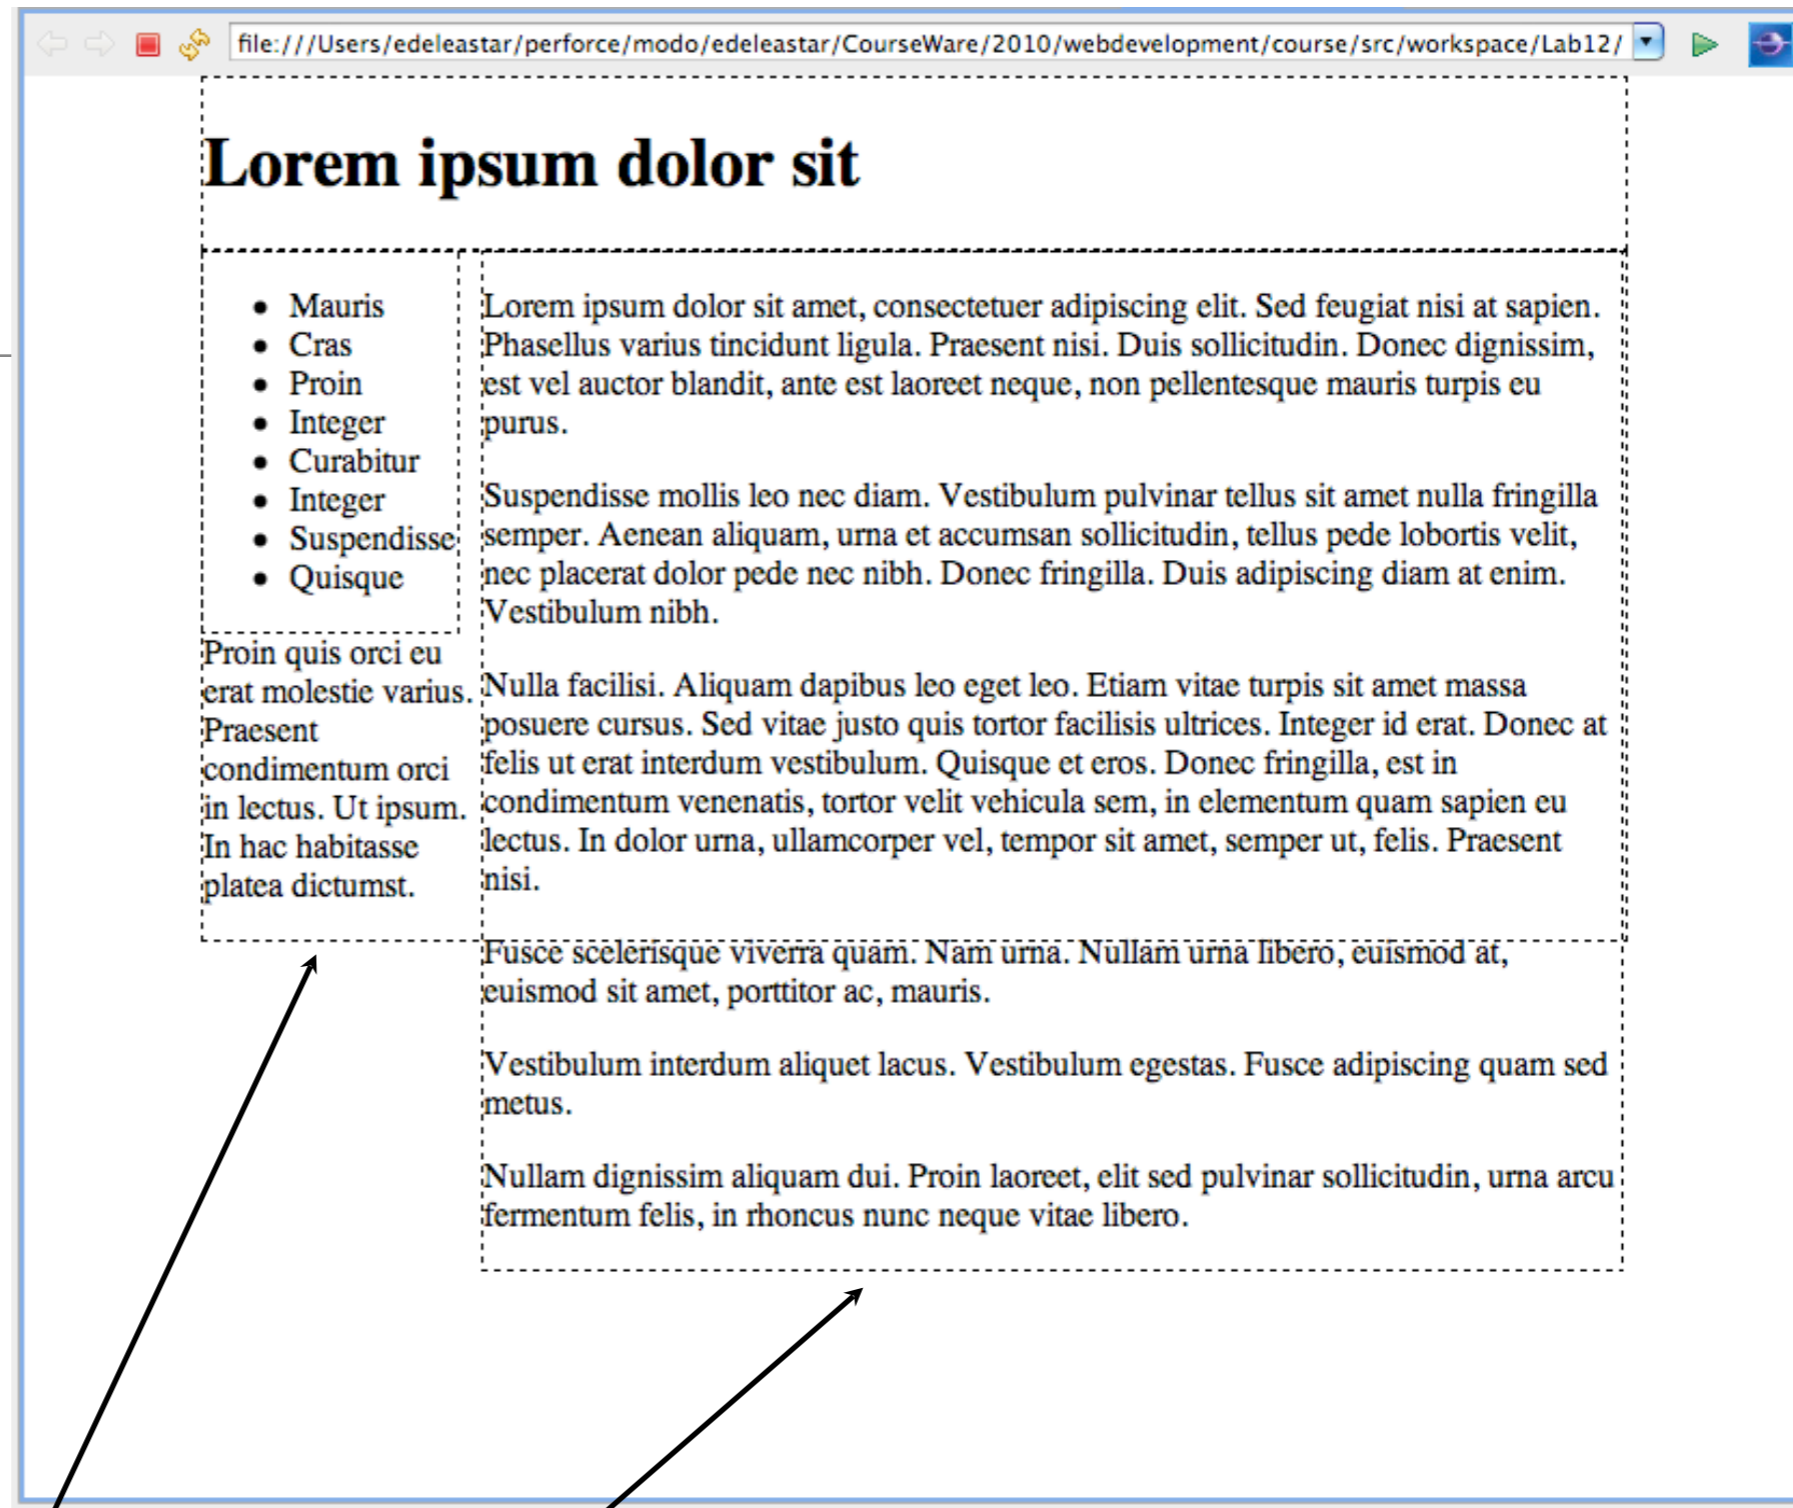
file:///Users/edeleastar/perforce/modo/edeleastar/CourseWare/2010/webdevelopment/course/src/workspace/Lab12/

# Lorem ipsum dolor sit

- Mauris
- Cras
- Proin
- Integer
- Curabitur
- Integer
- Suspendisse
- Quisque

Proin quis orci eu erat molestie varius. Praesent condimentum orci in lectus. Ut ipsum. In hac habitasse platea dictumst.

Lorem ipsum dolor sit amet, consectetuer adipiscing elit. Sed feugiat nisi at sapien. Phasellus varius tincidunt ligula. Praesent nisi. Duis sollicitudin. Donec dignissim, est vel auctor blandit, ante est laoreet neque, non pellentesque mauris turpis eu purus.

Suspendisse mollis leo nec diam. Vestibulum pulvinar tellus sit amet nulla fringilla semper. Aenean aliquam, urna et accumsan sollicitudin, tellus pede lobortis velit, nec placerat dolor pede nec nibh. Donec fringilla. Duis adipiscing diam at enim. Vestibulum nibh.

Nulla facilisi. Aliquam dapibus leo eget leo. Etiam vitae turpis sit amet massa posuere cursus. Sed vitae justo quis tortor facilisis ultrices. Integer id erat. Donec at felis ut erat interdum vestibulum. Quisque et eros. Donec fringilla, est in condimentum venenatis, tortor velit vehicula sem, in elementum quam sapien eu lectus. In dolor urna, ullamcorper vel, tempor sit amet, semper ut, felis. Praesent nisi.

Fusce scelerisque viverra quam. Nam urna. Nullam urna libero, euismod at, euismod sit amet, porttitor ac, mauris.

Vestibulum interdum aliquet lacus. Vestibulum egestas. Fusce adipiscing quam sed metus.

Nullam dignissim aliquam dui. Proin laoreet, elit sed pulvinar sollicitudin, urna arcu fermentum felis, in rhoncus nunc neque vitae libero.